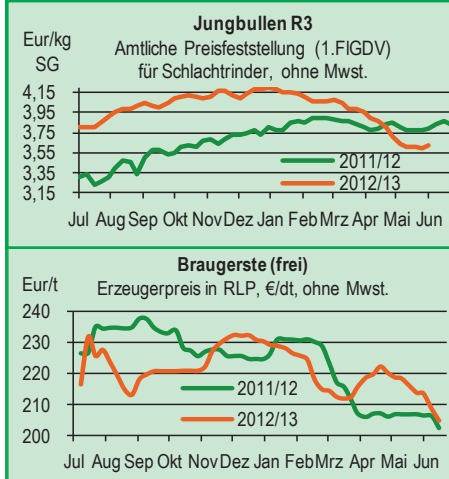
Jungbullen R3
Amtliche Preisfeststellung (1.FIGDV)
für Schlachtrinder, ohne Mwst.

Eur/kg
SG

4,15
3,95
3,75
3,55
3,35
3,15

2011/12
2012/13

Jul Aug Sep Okt Nov Dez Jan Feb Mrz Apr Mai Jun

Braugerste (frei)
Erzeugerpreis in RLP, €/dt, ohne Mwst.

Eur/t

240
230
220
210
200

2011/12
2012/13

Jul Aug Sep Okt Nov Dez Jan Feb Mrz Apr Mai Jun